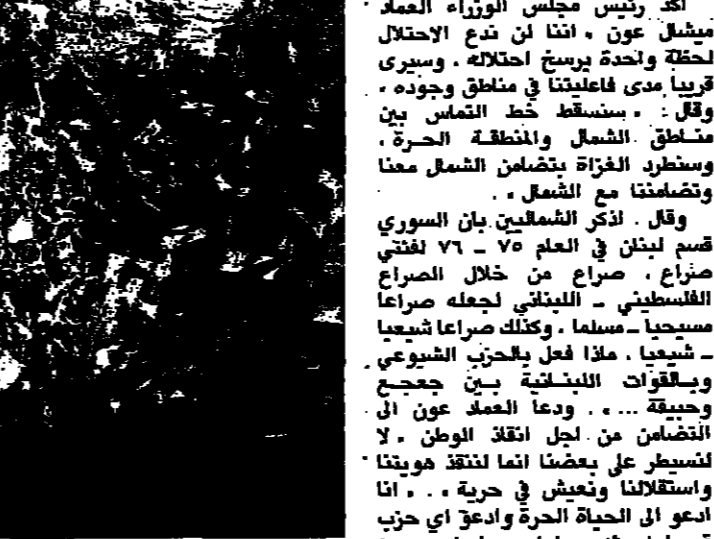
اكد رئيس مجلس الوزراء العماد ميشال عون ، اننا لن ندع الاحتلال لحظة واحدة يرسخ احتلاله ، وسيرى قريباً مدى فاعليتنا في مناطق وجوده ، وقال : ، سنسقط خط التماس بين مناطق الشمال والمنطقة الحرة ، وسنطرد الغزاة بتضامن الشمال معنا وتضامننا مع الشمال ، .

وقال . اذكر الشماليين بان السوري قسم لبنان في العام ٧٥ ـ ٧٦ لفئتي صراع ، صراع من خلال الصراع الفلسطيني ـ اللبناني لجعله صراعا مسيحيا ـ مسلما ، وكذلك صراعا شيعيا ـ شيعيا ، ماذا فعل بالحزب الشيوعي وبالقوات اللبنانية بين جعجع وحبيقة ... ، . ودعا العماد عون الى التضامن من اجل انقاذ الوطن ، لا لنسيطر على بعضنا انما لننقذ هويتنا واستقلالنا ونعيش في حرية ، . انا ادعو الى الحياة الحرة وادعو اي حزب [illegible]